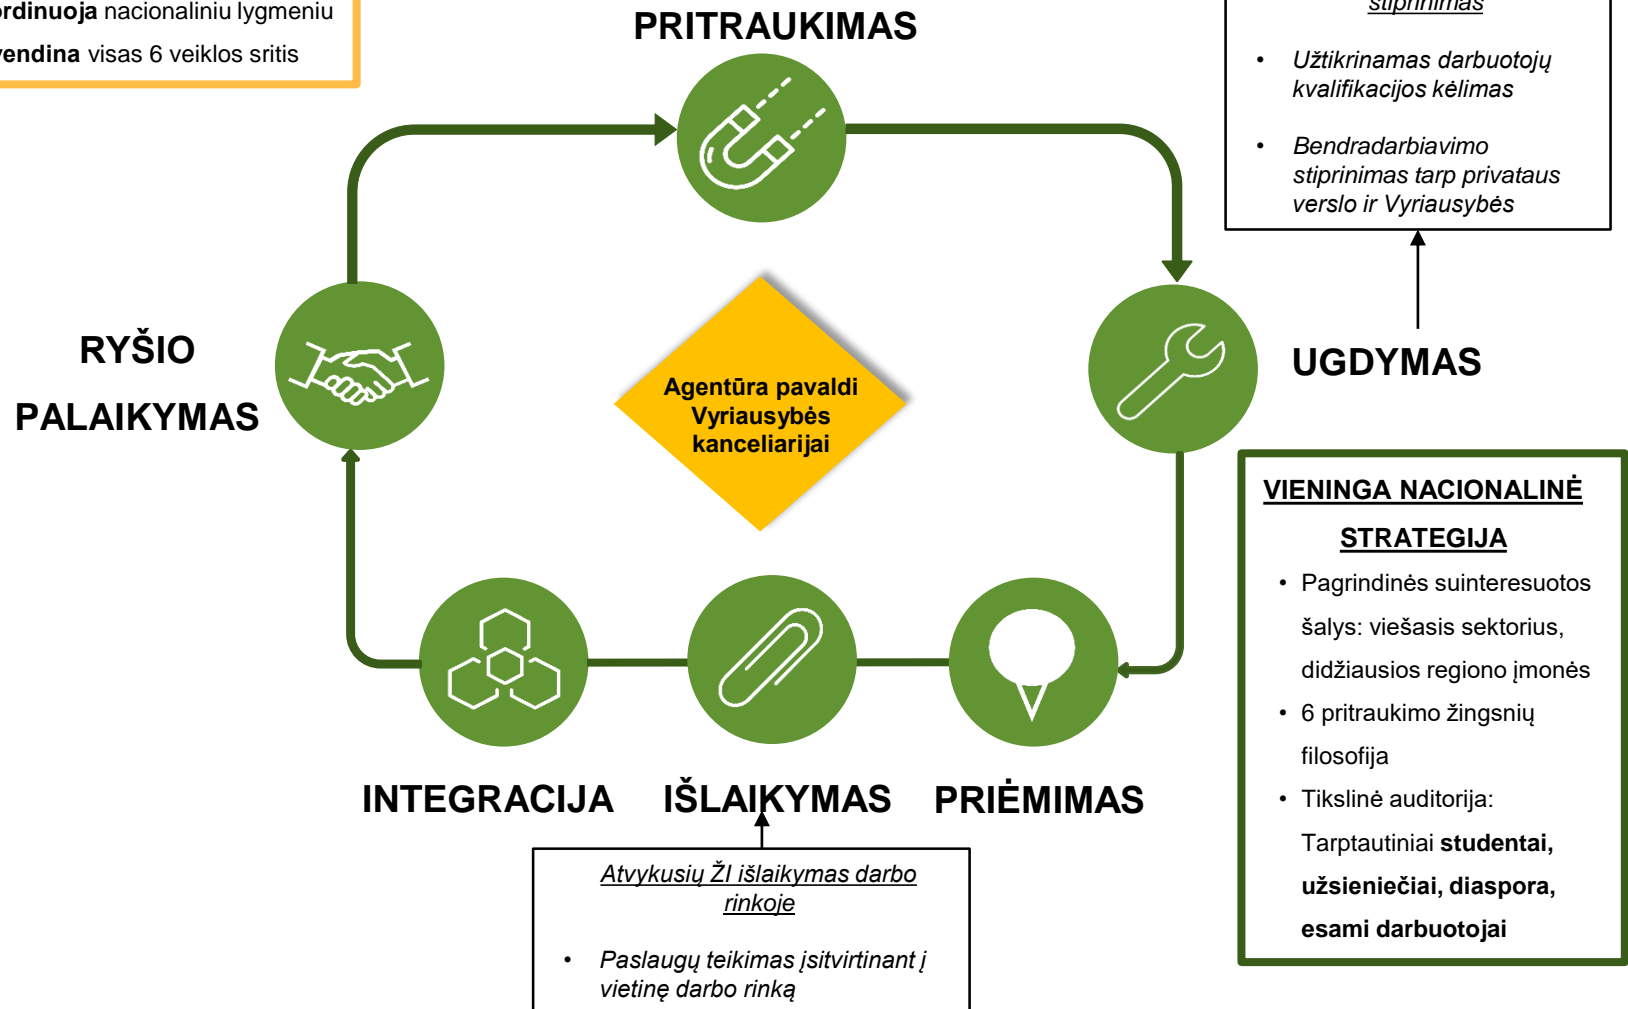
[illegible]rdinuoja nacionaliniu lygmeniu
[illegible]endina visas 6 veiklos sritis

PRITRAUKIMAS

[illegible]stiprinimas

- Užtikrinamas darbuotojų kvalifikacijos kėlimas
- Bendradarbiavimo stiprinimas tarp privataus verslo ir Vyriausybės

RYŠIO PALAIKYMAS

Agentūra pavaldi Vyriausybės kanceliarijai

UGDYMAS

VIENINGA NACIONALINĖ STRATEGIJA

- Pagrindinės suinteresuotos šalys: viešasis sektorius, didžiausios regiono įmonės
- 6 pritraukimo žingsnių filosofija
- Tikslinė auditorija: Tarptautiniai **studentai, užsieniečiai, diaspora, esami darbuotojai**

INTEGRACIJA IŠLAIKYMAS PRIĖMIMAS

Atvykusių ŽI išlaikymas darbo rinkoje

- Paslaugų teikimas įsitvirtinant į vietinę darbo rinką